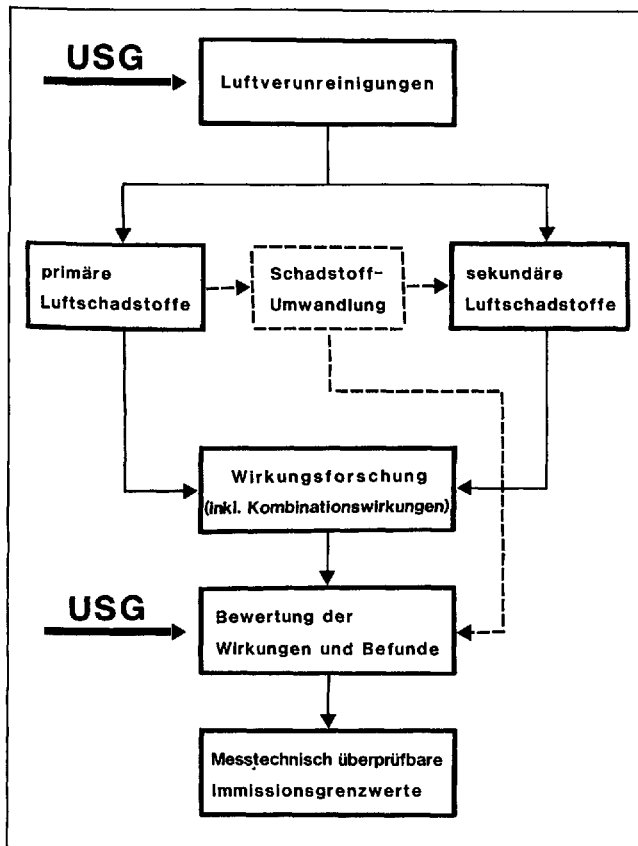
USG

Luftverunreinigungen

primäre Luftschadstoffe

Schadstoff-Umwandlung

sekundäre Luftschadstoffe

Wirkungsforschung (inkl. Kombinationswirkungen)

USG

Bewertung der Wirkungen und Befunde

Messtechnisch überprüfbare Immissionsgrenzwerte